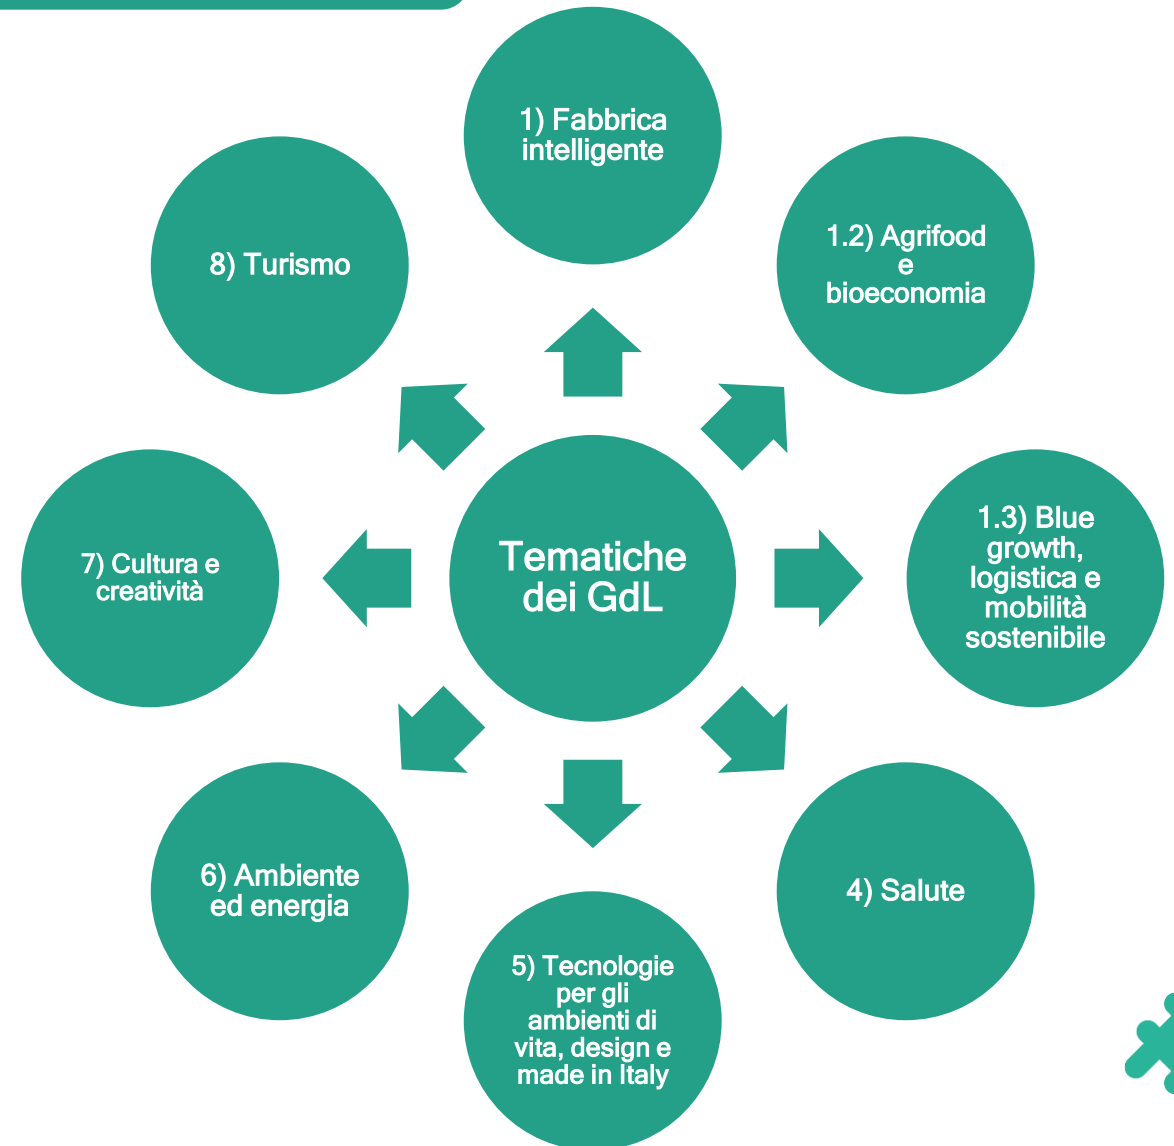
Tematiche dei GdL

1) Fabbrica intelligente

1.2) Agrifood e bioeconomia

1.3) Blue growth, logistica e mobilità sostenibile

4) Salute

5) Tecnologie per gli ambienti di vita, design e made in Italy

6) Ambiente ed energia

7) Cultura e creatività

8) Turismo